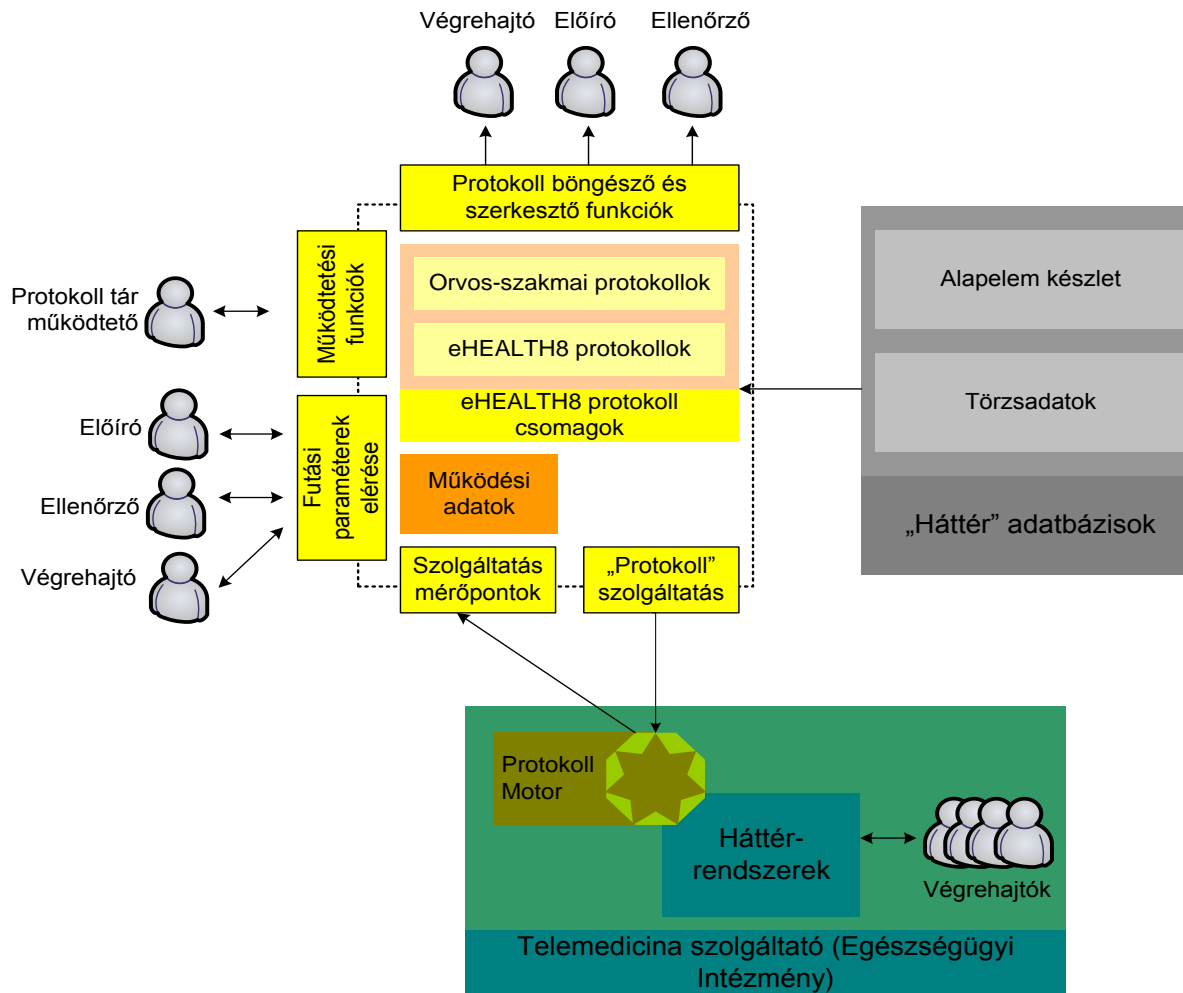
Végrehajtó Előíró Ellenőrző

Protokoll böngésző és szerkesztő funkciók

Működtetési funkciók

Protokoll tár működtető

Orvos-szakmai protokollok

eHEALTH8 protokollok

eHEALTH8 protokoll csomagok

Alapelem készlet

Törzsadatok

„Háttér” adatbázisok

Előíró

Ellenőrző

Végrehajtó

Futási paraméterek elérése

Működési adatok

Szolgáltatás mérőpontok

„Protokoll” szolgáltatás

Protokoll Motor

Háttér-rendszerek

Végrehajtók

Telemedicina szolgáltató (Egészségügyi Intézmény)